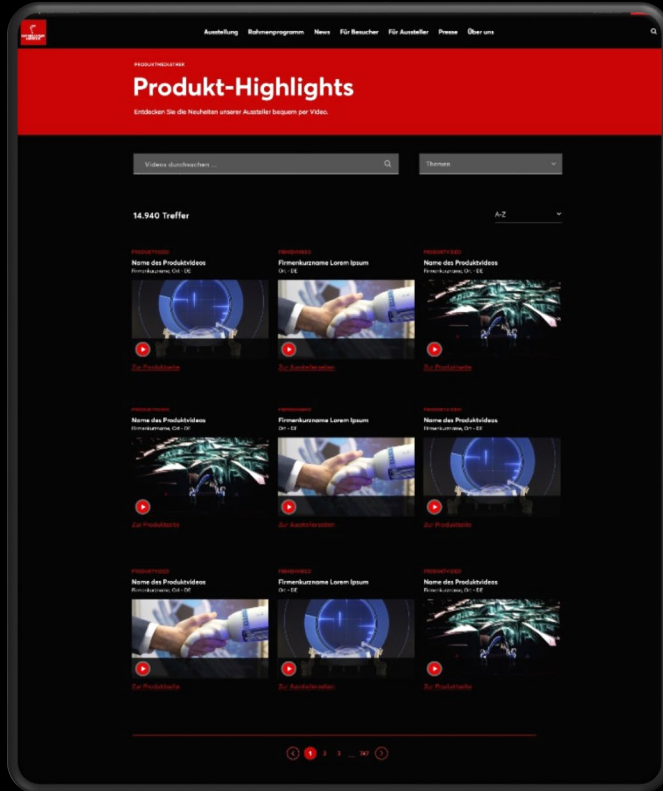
Ausstellung Rahmenprogramm News Für Besucher Für Aussteller Presse Über uns

PRODUKTMEDIATHEK

Produkt-Highlights

Entdecken Sie die Neuheiten unserer Aussteller bequem per Video.

Videos durchsuchen ...

Themen

14.940 Treffer

A-Z

PRODUKTVIDEO
Name des Produktvideos
Firmenkurzname, Ort - DE
Zur Produktseite

FIRMENVIDEO
Firmenkurzname Lorem Ipsum
Ort - DE
Zur Ausstellerseite

PRODUKTVIDEO
Name des Produktvideos
Firmenkurzname, Ort - DE
Zur Produktseite

PRODUKTVIDEO
Name des Produktvideos
Firmenkurzname, Ort - DE
Zur Produktseite

FIRMENVIDEO
Firmenkurzname Lorem Ipsum
Ort - DE
Zur Ausstellerseite

PRODUKTVIDEO
Name des Produktvideos
Firmenkurzname, Ort - DE
Zur Produktseite

PRODUKTVIDEO
Name des Produktvideos
Firmenkurzname, Ort - DE
Zur Produktseite

FIRMENVIDEO
Firmenkurzname Lorem Ipsum
Ort - DE
Zur Ausstellerseite

PRODUKTVIDEO
Name des Produktvideos
Firmenkurzname, Ort - DE
Zur Produktseite

1 2 3 ... 747